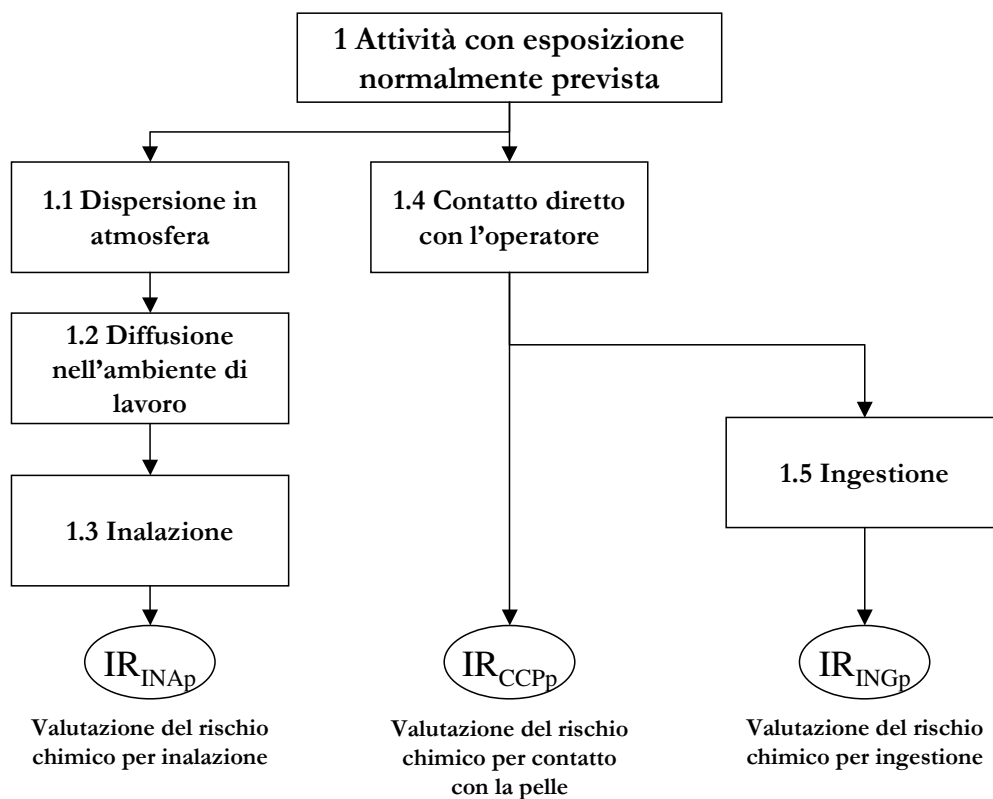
1 Attività con esposizione normalmente prevista

1.1 Dispersione in atmosfera

1.4 Contatto diretto con l'operatore

1.2 Diffusione nell'ambiente di lavoro

1.5 Ingestione

1.3 Inalazione

$IR_{INAp}$

Valutazione del rischio chimico per inalazione

$IR_{CCPp}$

Valutazione del rischio chimico per contatto con la pelle

$IR_{INGp}$

Valutazione del rischio chimico per ingestione